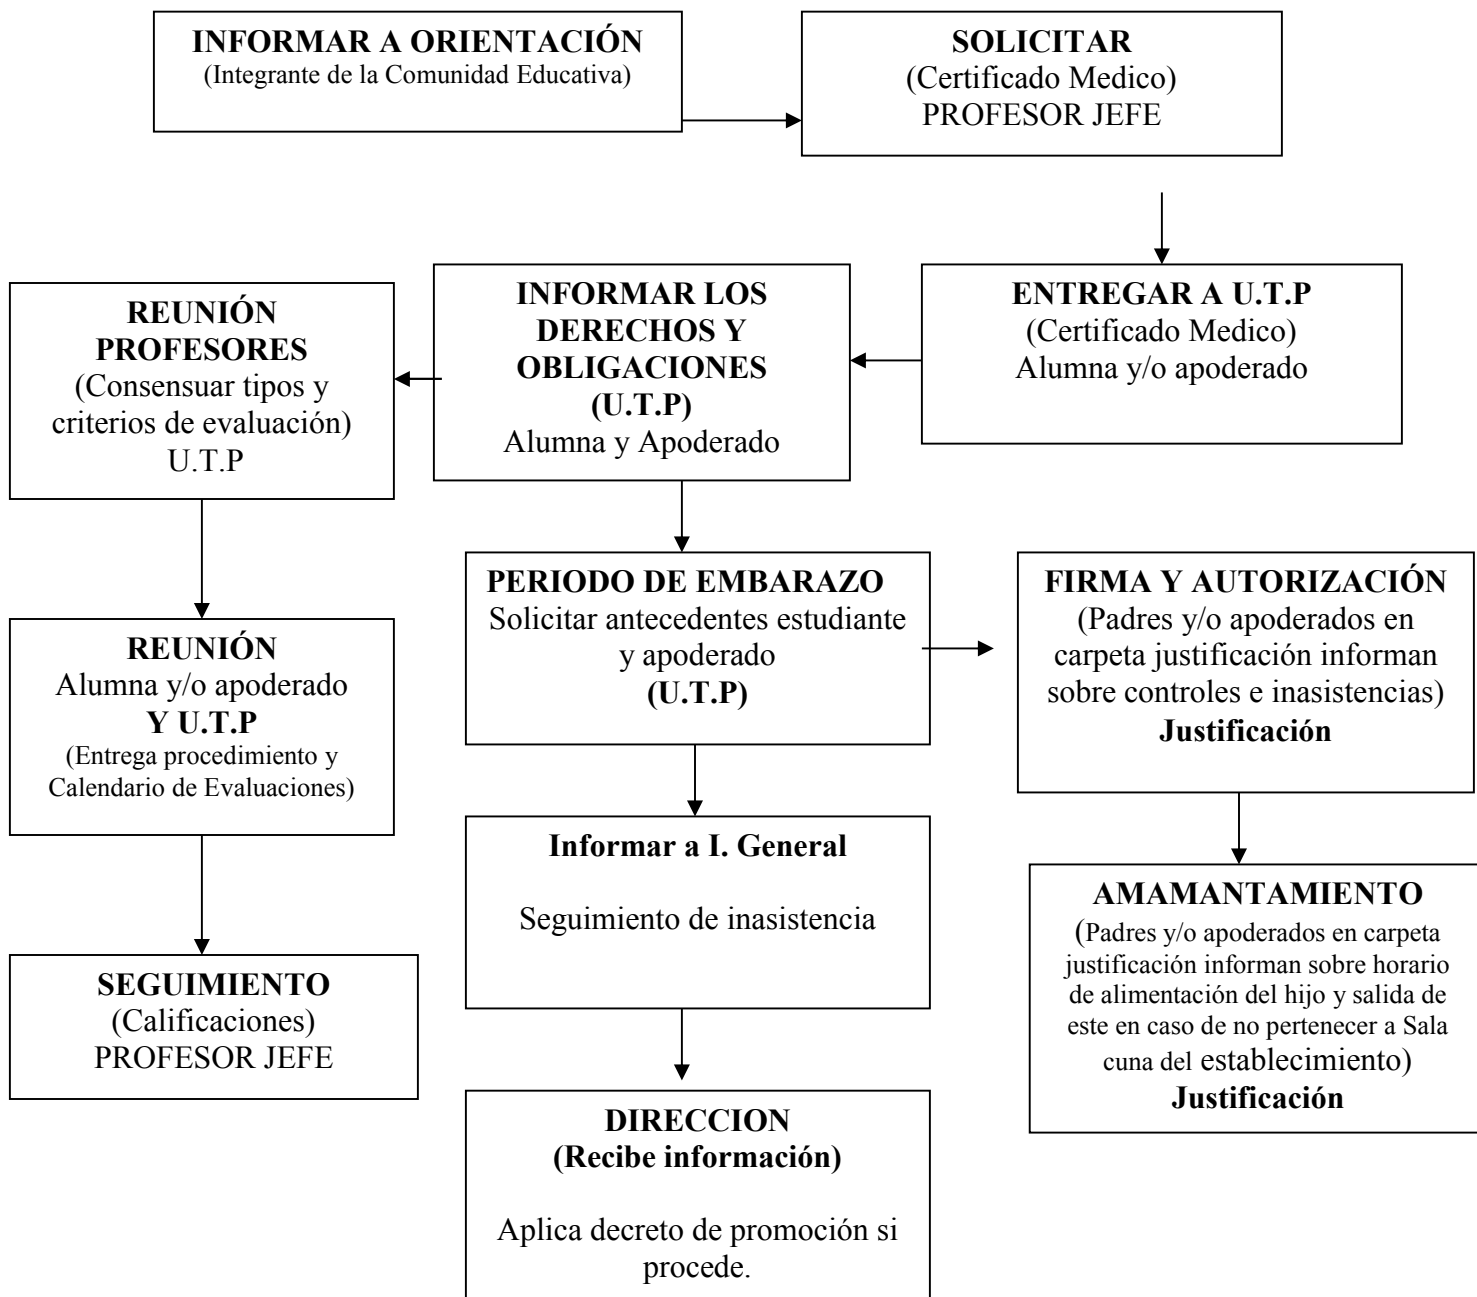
INFORMAR A ORIENTACIÓN
(Integrante de la Comunidad Educativa)

SOLICITAR
(Certificado Medico)
PROFESOR JEFE

ENTREGAR A U.T.P
(Certificado Medico)
Alumna y/o apoderado

INFORMAR LOS DERECHOS Y OBLIGACIONES
(U.T.P)
Alumna y Apoderado

REUNIÓN PROFESORES
(Consensuar tipos y criterios de evaluación)
U.T.P

REUNIÓN
Alumna y/o apoderado
Y U.T.P
(Entrega procedimiento y Calendario de Evaluaciones)

SEGUIMIENTO
(Calificaciones)
PROFESOR JEFE

PERIODO DE EMBARAZO
Solicitar antecedentes estudiante y apoderado
(U.T.P)

FIRMA Y AUTORIZACIÓN
(Padres y/o apoderados en carpeta justificación informan sobre controles e inasistencias)
Justificación

Informar a I. General

Seguimiento de inasistencia

AMAMANTAMIENTO
(Padres y/o apoderados en carpeta justificación informan sobre horario de alimentación del hijo y salida de este en caso de no pertenecer a Sala cuna del establecimiento)
Justificación

DIRECCION
(Recibe información)

Aplica decreto de promoción si procede.